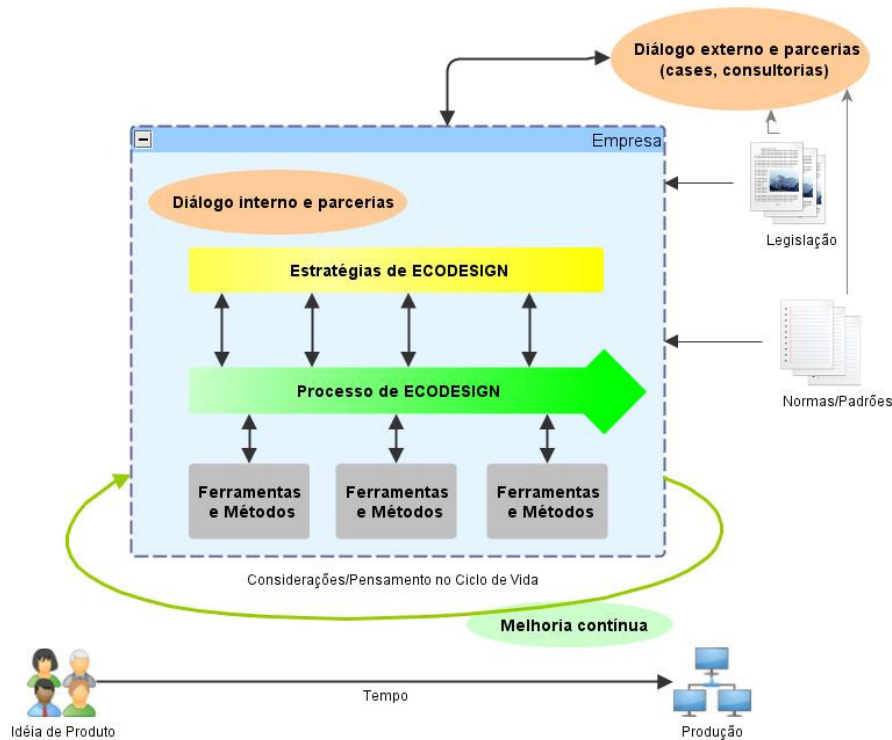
Diálogo externo e parcerias (cases, consultorias)

Empresa

Diálogo interno e parcerias

Estratégias de ECODESIGN

Processo de ECODESIGN

Ferramentas e Métodos

Ferramentas e Métodos

Ferramentas e Métodos

Legislação

Normas/Padrões

Considerações/Pensamento no Ciclo de Vida

Melhoria contínua

Tempo

Idéia de Produto

Produção